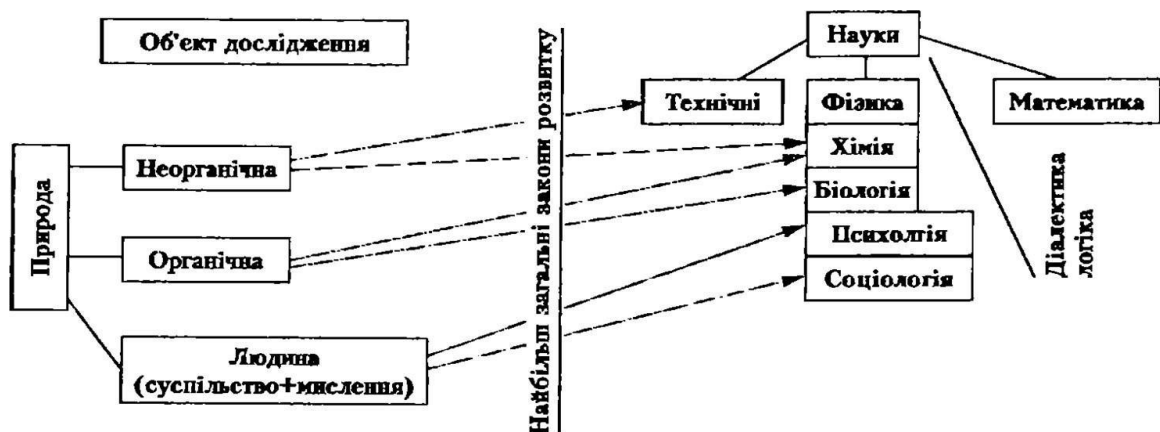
Об'єкт дослідження

Природа

Неорганічна

Органічна

Людина (суспільство+мислення)

Найбільш загальні закони розвитку

Науки

Технічні

Фізика

Хімія

Біологія

Психолгія

Соціологія

Математика

Діалектика логіка